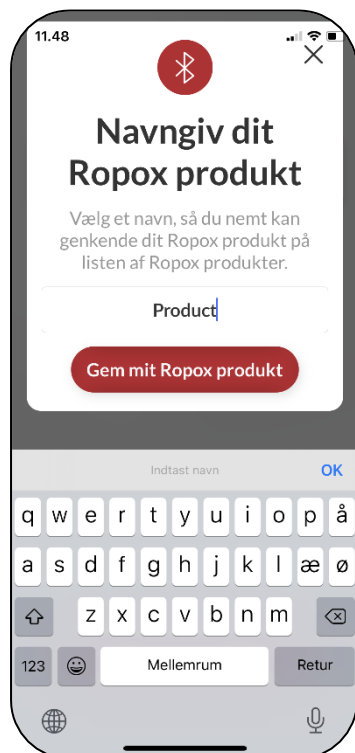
11.48

Navngiv dit Ropox produkt

Vælg et navn, så du nemt kan genkende dit Ropox produkt på listen af Ropox produkter.

Product

Gem mit Ropox produkt

Indtast navn

OK

q w e r t y u i o p å

a s d f g h j k l æ ø

z x c v b n m

123

Mellemrum

Retur